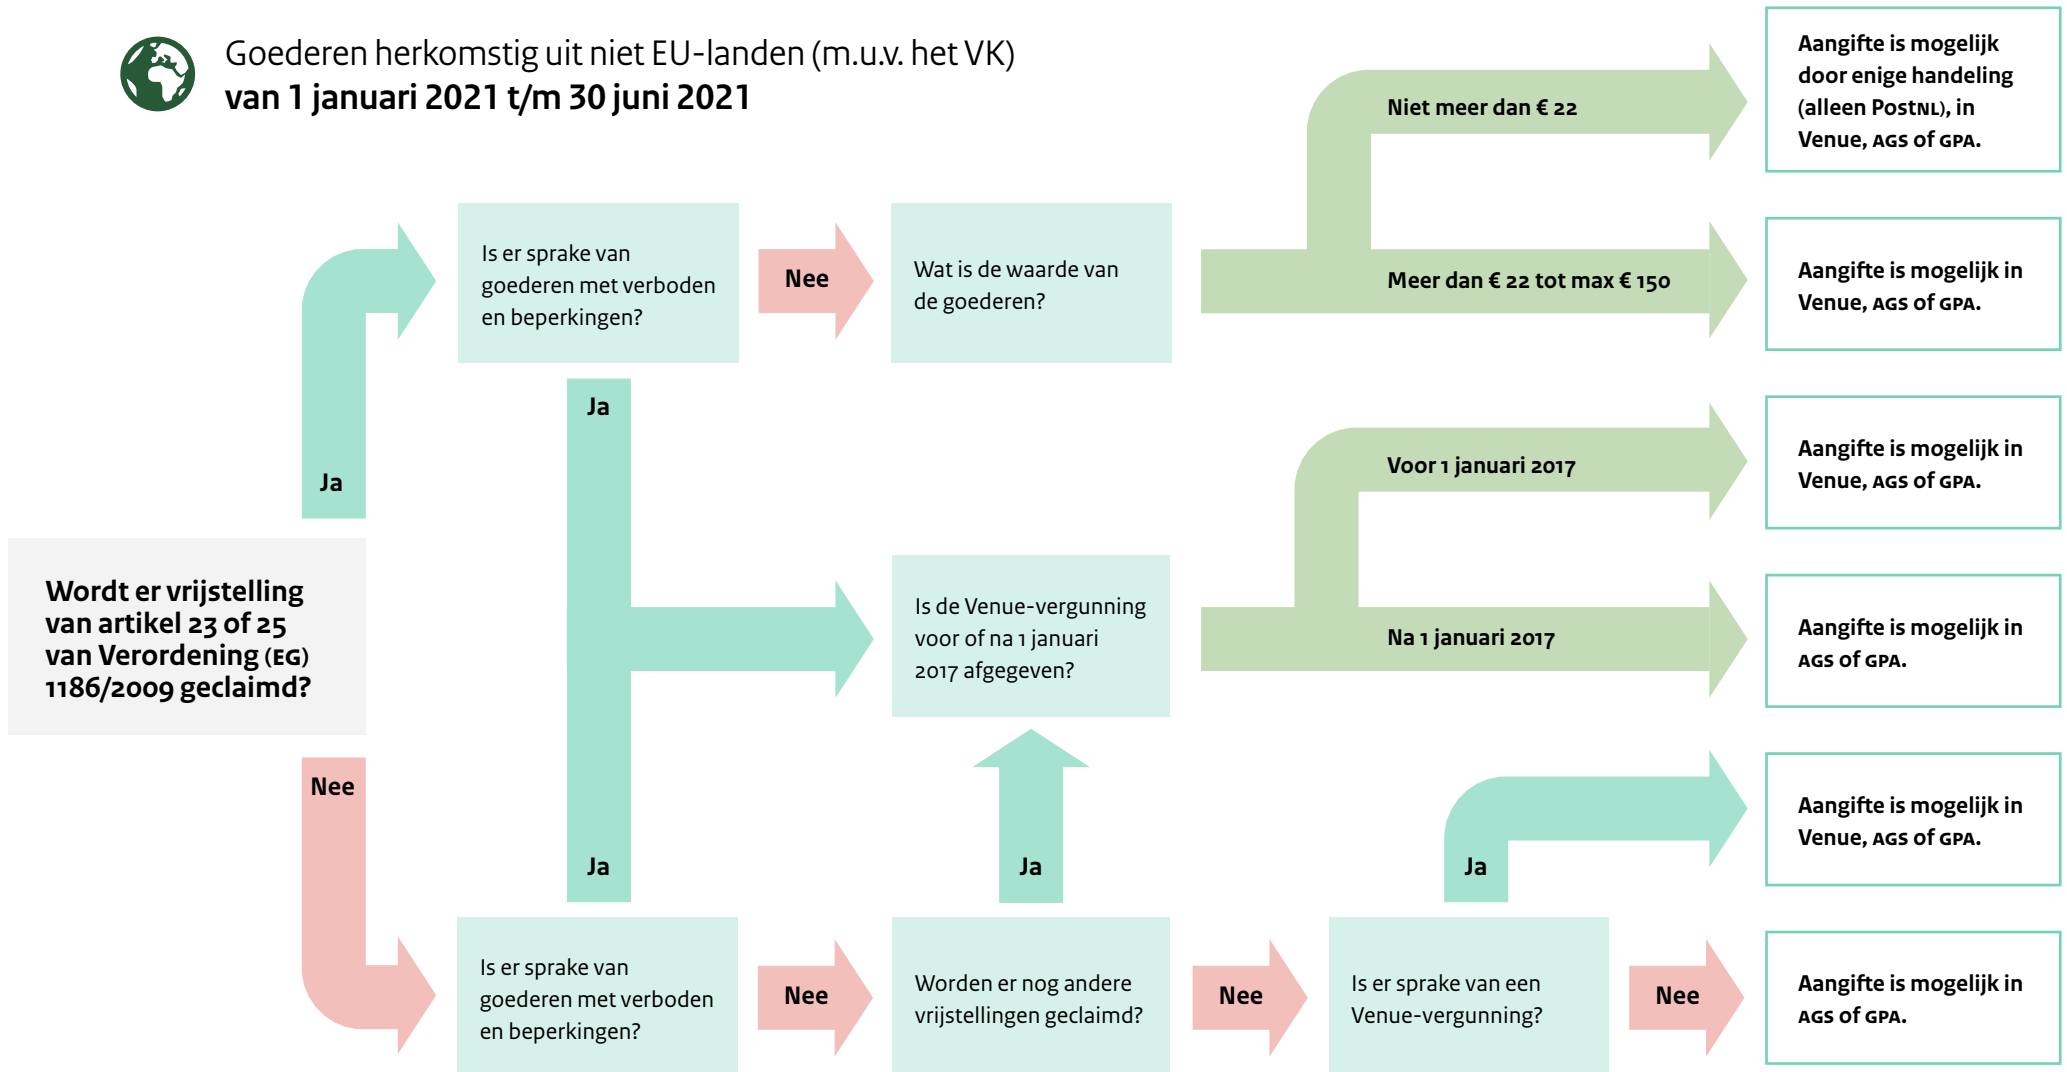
Goederen herkomstig uit niet EU-landen (m.u.v. het VK)
van 1 januari 2021 t/m 30 juni 2021

Wordt er vrijstelling van artikel 23 of 25 van Verordening (EG) 1186/2009 geclaimd?

Ja

Nee

Is er sprake van goederen met verboden en beperkingen?

Nee

Wat is de waarde van de goederen?

Niet meer dan € 22

Aangifte is mogelijk door enige handeling (alleen PostNL), in Venue, AGS of GPA.

Meer dan € 22 tot max € 150

Aangifte is mogelijk in Venue, AGS of GPA.

Ja

Voor 1 januari 2017

Aangifte is mogelijk in Venue, AGS of GPA.

Is de Venue-vergunning voor of na 1 januari 2017 afgegeven?

Na 1 januari 2017

Aangifte is mogelijk in AGS of GPA.

Ja

Ja

Ja

Aangifte is mogelijk in Venue, AGS of GPA.

Is er sprake van goederen met verboden en beperkingen?

Nee

Worden er nog andere vrijstellingen geclaimd?

Nee

Is er sprake van een Venue-vergunning?

Nee

Aangifte is mogelijk in AGS of GPA.